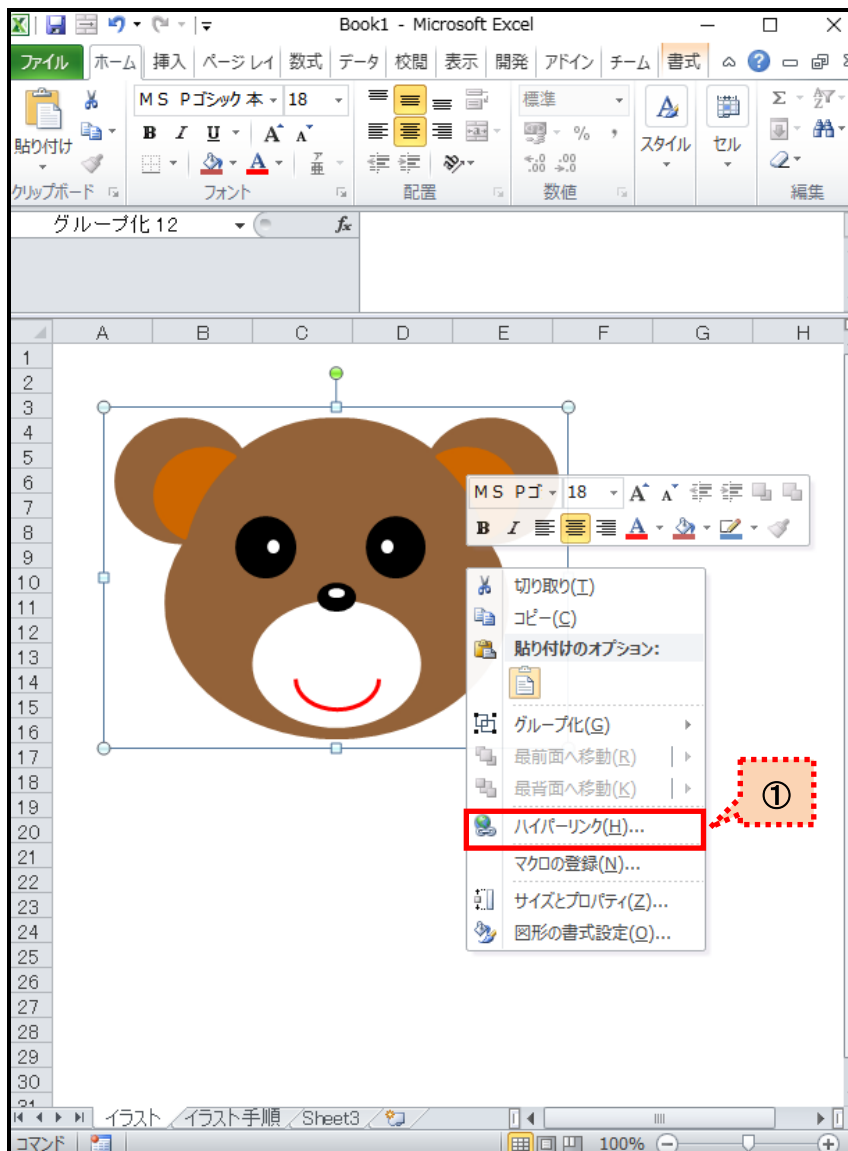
Book1 - Microsoft Excel

ファイル ホーム 挿入 ページレイ 数式 データ 校閲 表示 開発 アドイン チーム 書式

貼り付け
クリップボード
MS Pゴシック 本 18
B I U A A
フォント
配置
標準
% ,
.00 .00
数値
スタイル
セル
Σ
編集

グループ化 12
$f_x$

A B C D E F G H

1
2
3
4
5
6
7
8
9
10
11
12
13
14
15
16
17
18
19
20
21
22
23
24
25
26
27
28
29
30
31

MS Pゴ 18 A A
B I A A

切り取り(T)
コピー(C)
貼り付けのオプション:
グループ化(G)
最前面へ移動(R)
最背面へ移動(K)
ハイパーリンク(H)...
マクロの登録(N)...
サイズとプロパティ(Z)...
図形の書式設定(O)...

①

イラスト イラスト手順 Sheet3

コマンド
100%